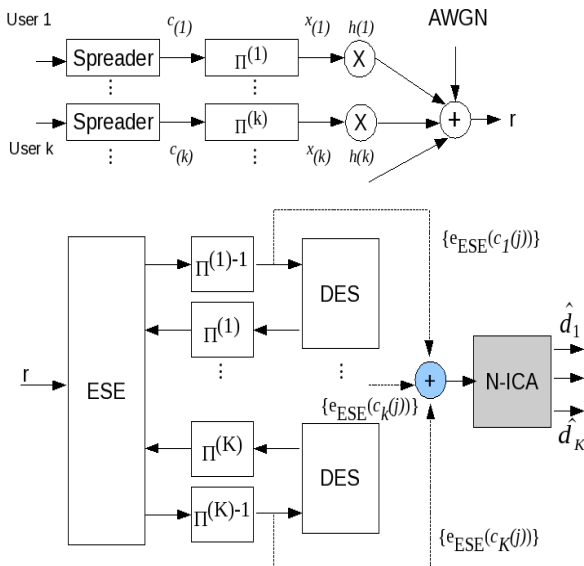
User 1

$c_{(1)}$

$x_{(1)}$

$h(1)$

AWGN

Spreader

$\Pi^{(1)}$

X

+

r

Spreader

$\Pi^{(k)}$

X

User k

$c_{(k)}$

$x_{(k)}$

$h(k)$

$\{e_{ESE}(c_1(j))\}$

ESE

$\Pi^{(1)-1}$

DES

$\Pi^{(1)}$

$\hat{d}_1$

r

+

N-ICA

$\{e_{ESE}(c_k(j))\}$

$\hat{d}_K$

$\Pi^{(K)}$

DES

$\Pi^{(K)-1}$

$\{e_{ESE}(c_K(j))\}$